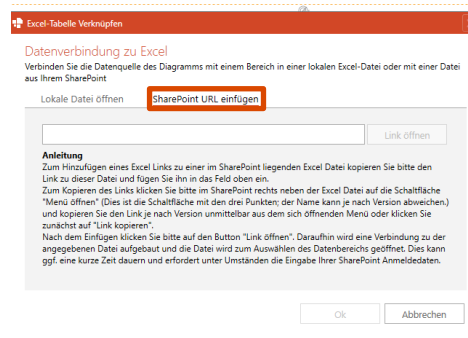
Excel-Tabelle Verknüpfen

Datenverbindung zu Excel

Verbinden Sie die Datenquelle des Diagramms mit einem Bereich in einer lokalen Excel-Datei oder mit einer Datei aus Ihrem SharePoint

Lokale Datei öffnen

SharePoint URL einfügen

Link öffnen

Anleitung
Zum Hinzufügen eines Excel Links zu einer im SharePoint liegenden Excel Datei kopieren Sie bitte den Link zu dieser Datei und fügen Sie ihn in das Feld oben ein.
Zum Kopieren des Links klicken Sie bitte im SharePoint rechts neben der Excel Datei auf die Schaltfläche "Menü öffnen" (Dies ist die Schaltfläche mit den drei Punkten; der Name kann je nach Version abweichen.) und kopieren Sie den Link je nach Version unmittelbar aus dem sich öffnenden Menü oder klicken Sie zunächst auf "Link kopieren".
Nach dem Einfügen klicken Sie bitte auf den Button "Link öffnen". Daraufhin wird eine Verbindung zu der angegebenen Datei aufgebaut und die Datei wird zum Auswählen des Datenbereichs geöffnet. Dies kann ggf. eine kurze Zeit dauern und erfordert unter Umständen die Eingabe Ihrer SharePoint Anmeldedaten.

Ok

Abbrechen